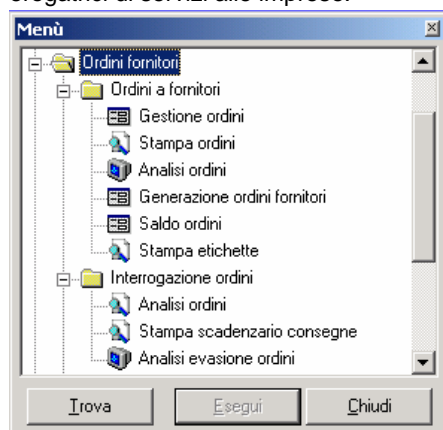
erogatrici di servizi alle imprese.

Menù

Ordini fornitori
Ordini a fornitori
Gestione ordini
Stampa ordini
Analisi ordini
Generazione ordini fornitori
Saldo ordini
Stampa etichette
Interrogazione ordini
Analisi ordini
Stampa scadenzario consegne
Analisi evasione ordini

Trova
Esegui
Chiudi